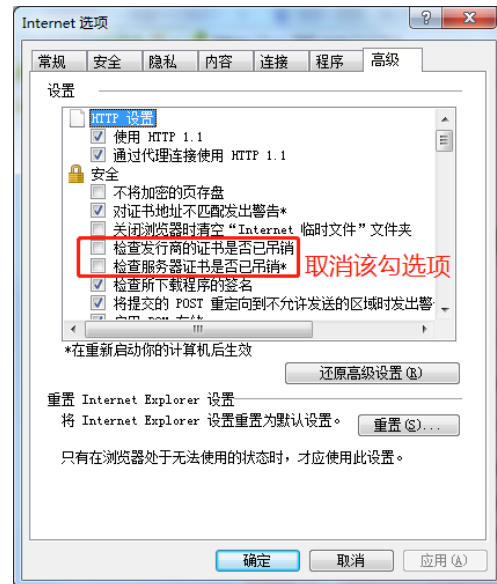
Internet 选项

? X

常规 安全 隐私 内容 连接 程序 高级

设置

HTTP 设置
使用 HTTP 1.1
通过代理连接使用 HTTP 1.1
安全
不将加密的页存盘
对证书地址不匹配发出警告*
关闭浏览器时清空“Internet 临时文件”文件夹
检查发行商的证书是否已吊销
检查服务器证书是否已吊销*
检查所下载程序的签名
将提交的 POST 重定向到不允许发送的区域时发出警告
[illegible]

取消该勾选项

*在重新启动你的计算机后生效

还原高级设置(R)

重置 Internet Explorer 设置

将 Internet Explorer 设置重置为默认设置。

重置(S)...

只有在浏览器处于无法使用的状态时，才应使用此设置。

确定 取消 应用(A)